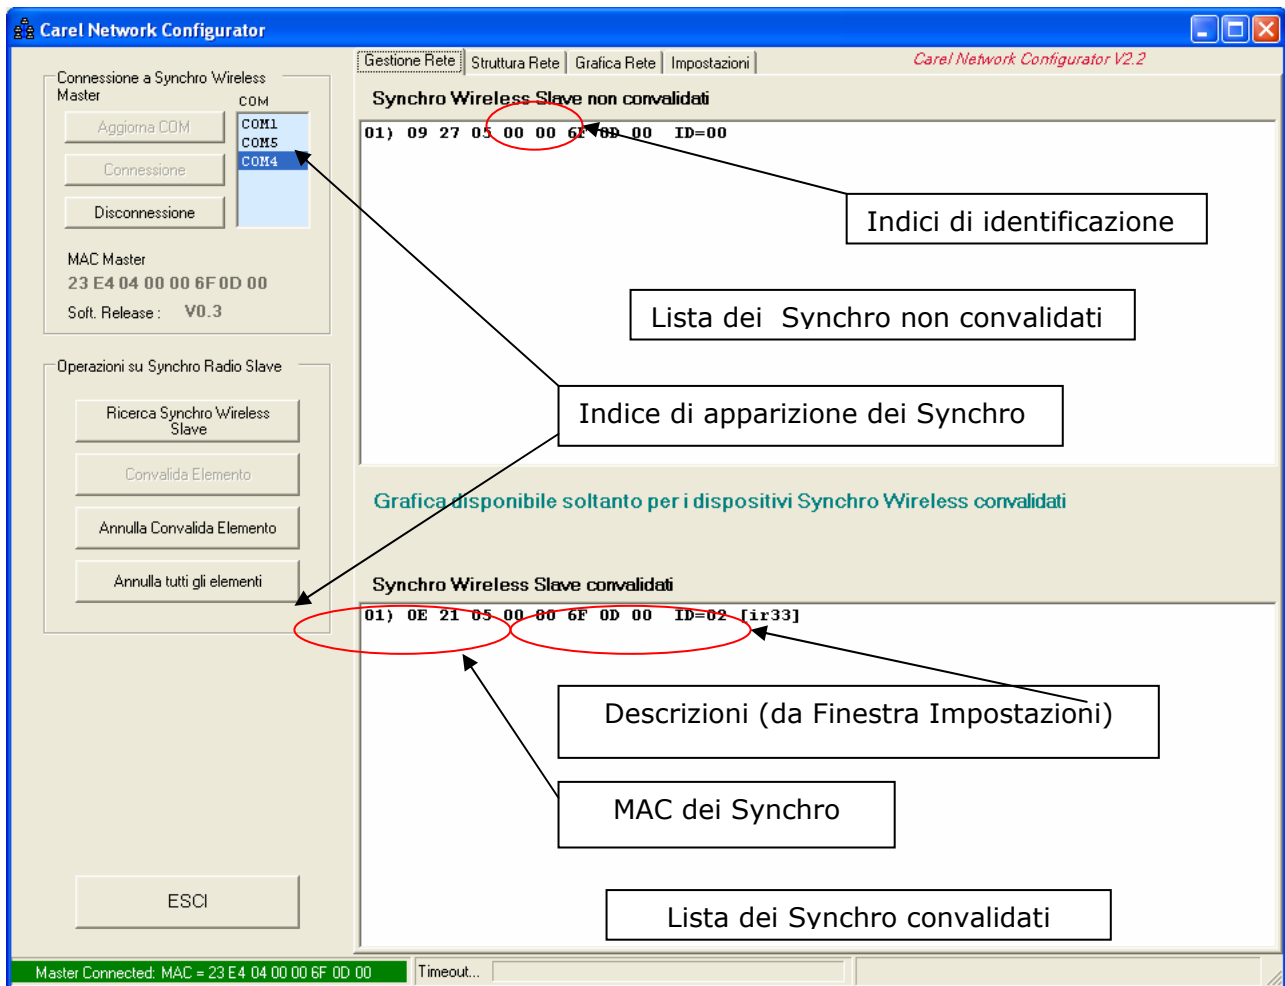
Carel Network Configurator

Connessione a Synchro Wireless Master
COM
Aggiorna COM
Connessione
Disconnessione
COM1
COM5
COM4
MAC Master
23 E4 04 00 00 6F 0D 00
Soft. Release : V0.3

Operazioni su Synchro Radio Slave
Ricerca Synchro Wireless Slave
Convalida Elemento
Annulla Convalida Elemento
Annulla tutti gli elementi

ESCI

Gestione Rete | Struttura Rete | Grafica Rete | Impostazioni
Carel Network Configurator V2.2

Synchro Wireless Slave non convalidati
01) 09 27 05 00 00 6F 0D 00 ID=00

Indici di identificazione

Lista dei Synchro non convalidati

Indice di apparizione dei Synchro

Grafica disponibile soltanto per i dispositivi Synchro Wireless convalidati

Synchro Wireless Slave convalidati
01) 0E 21 05 00 00 6F 0D 00 ID=02 [ir33]

Descrizioni (da Finestra Impostazioni)

MAC dei Synchro

Lista dei Synchro convalidati

Master Connected: MAC = 23 E4 04 00 00 6F 0D 00
Timeout...